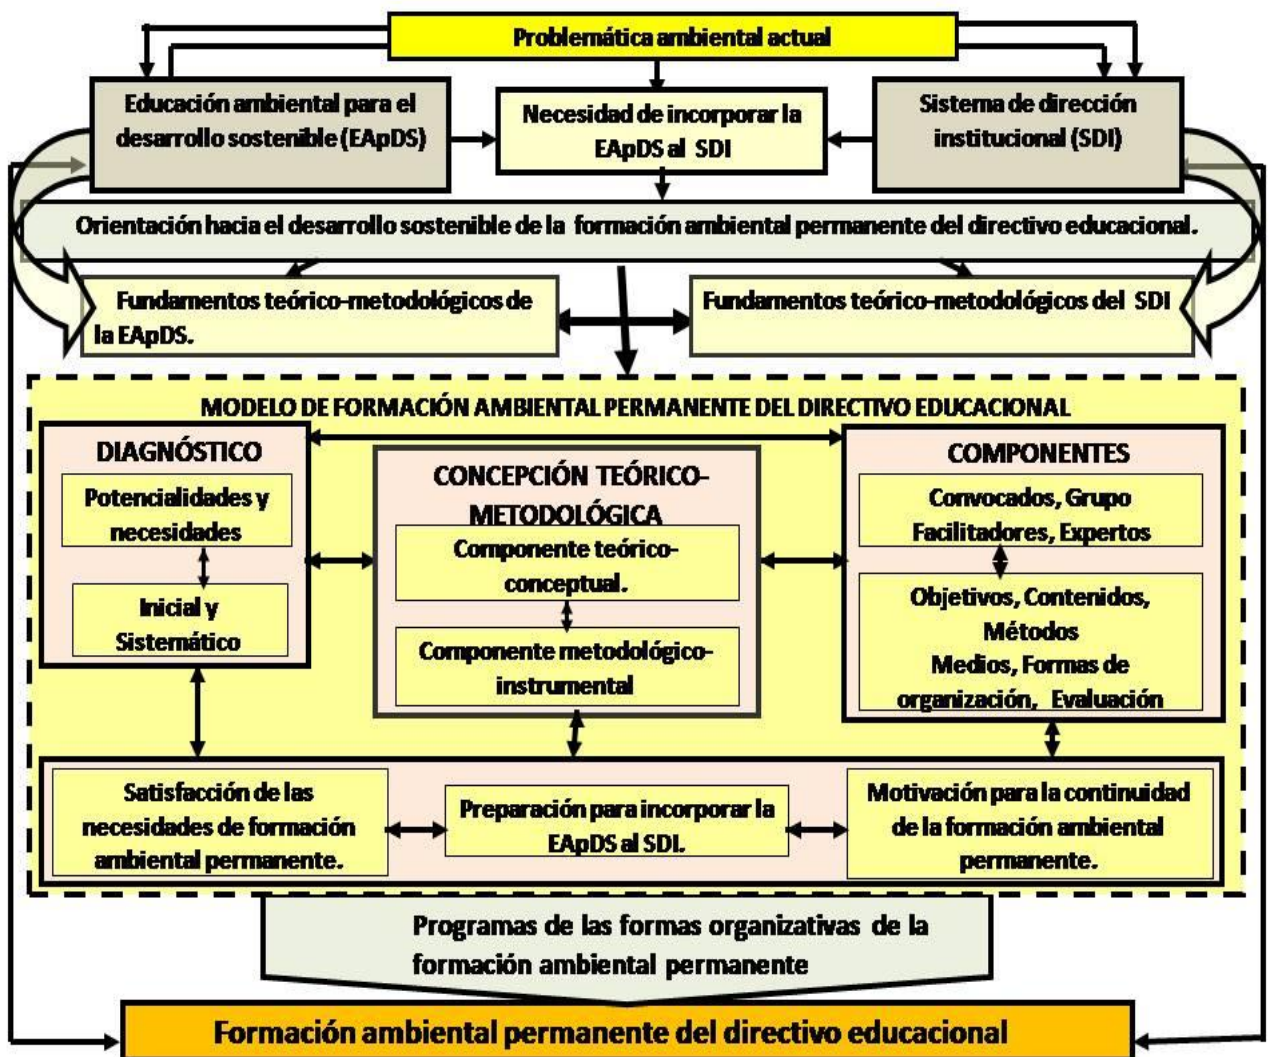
Problemática ambiental actual

Educación ambiental para el desarrollo sostenible (EApDS)

Necesidad de incorporar la EApDS al SDI

Sistema de dirección institucional (SDI)

Orientación hacia el desarrollo sostenible de la formación ambiental permanente del directivo educacional.

Fundamentos teórico-metodológicos de la EApDS.

Fundamentos teórico-metodológicos del SDI

MODELO DE FORMACIÓN AMBIENTAL PERMANENTE DEL DIRECTIVO EDUCACIONAL

DIAGNÓSTICO

Potencialidades y necesidades

Inicial y Sistemático

CONCEPCIÓN TEÓRICO-METODOLÓGICA

Componente teórico-conceptual.

Componente metodológico-instrumental

COMPONENTES

Convocados, Grupo Facilitadores, Expertos

Objetivos, Contenidos, Métodos Medios, Formas de organización, Evaluación

Satisfacción de las necesidades de formación ambiental permanente.

Preparación para incorporar la EApDS al SDI.

Motivación para la continuidad de la formación ambiental permanente.

Programas de las formas organizativas de la formación ambiental permanente

Formación ambiental permanente del directivo educacional